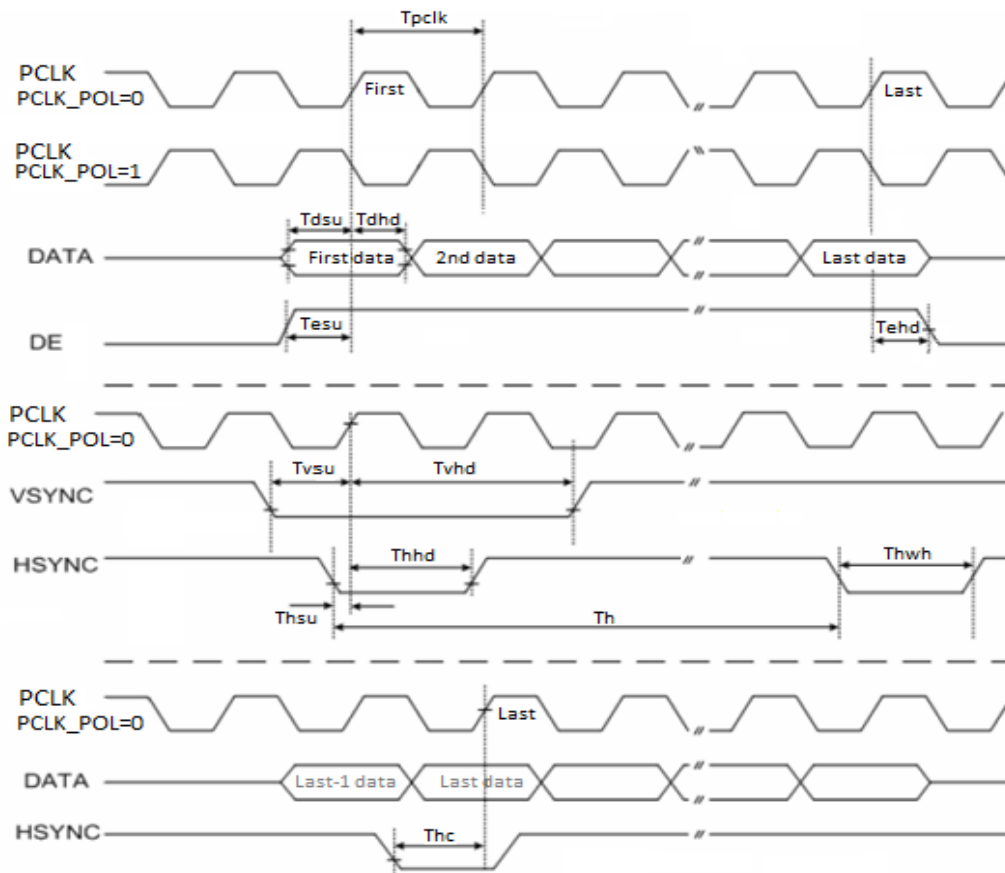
Tpclk

PCLK
PCLK_POL=0
First
Last

PCLK
PCLK_POL=1

Tdsu Tdhd
DATA
First data
2nd data
Last data

Tesu
DE
Tehd

PCLK
PCLK_POL=0

Tvsu
Tvhd
VSYNC

HSYNC
Thhd
Thwh
Thsu
Th

PCLK
PCLK_POL=0
Last

DATA
Last-1 data
Last data

HSYNC
Thc